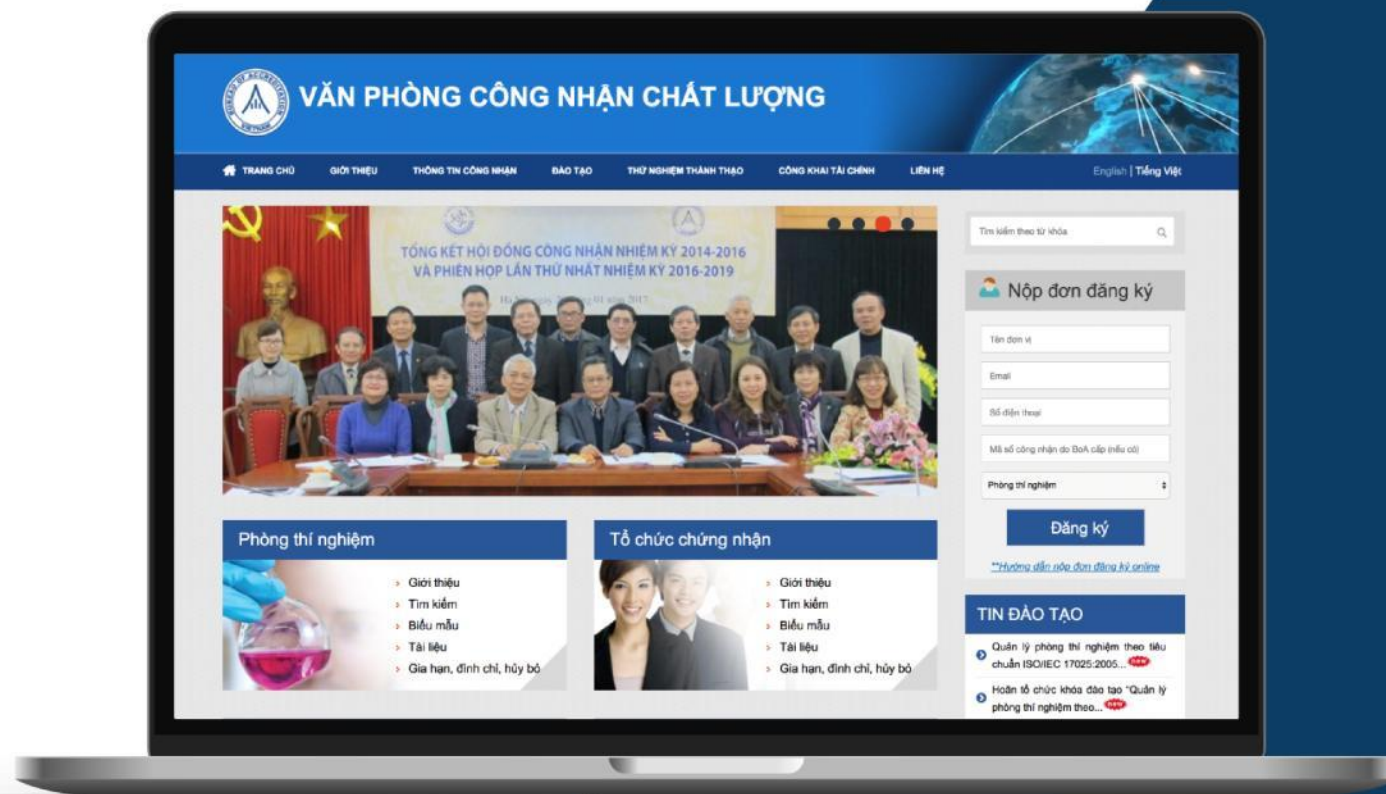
VĂN PHÒNG CÔNG NHẬN CHẤT LƯỢNG

TRANG CHỦ GIỚI THIỆU THÔNG TIN CÔNG NHẬN ĐÀO TẠO THỬ NGHIỆM THÀNH THẠO CÔNG KHAI TÀI CHÍNH LIÊN HỆ English | Tiếng Việt

TỔNG KẾT HỘI ĐỒNG CÔNG NHẬN NHIỆM KỲ 2014-2016
VÀ PHIÊN HỌP LẦN THỨ NHẤT NHIỆM KỲ 2016-2019

Hà Nội, ngày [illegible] tháng 01 năm 2017

Tìm kiếm theo từ khóa

Nộp đơn đăng ký

Tên đơn vị

Email

Số điện thoại

Mã số công nhận do BoA cấp (nếu có)

Phòng thí nghiệm

Đăng ký

**Hướng dẫn nộp đơn đăng ký online

Phòng thí nghiệm
Giới thiệu
Tìm kiếm
Biểu mẫu
Tài liệu
Gia hạn, đình chỉ, hủy bỏ

Tổ chức chứng nhận
Giới thiệu
Tìm kiếm
Biểu mẫu
Tài liệu
Gia hạn, đình chỉ, hủy bỏ

TIN ĐÀO TẠO
Quản lý phòng thí nghiệm theo tiêu chuẩn ISO/IEC 17025:2005... NEW
Hoãn tổ chức khóa đào tạo "Quản lý phòng thí nghiệm theo... NEW